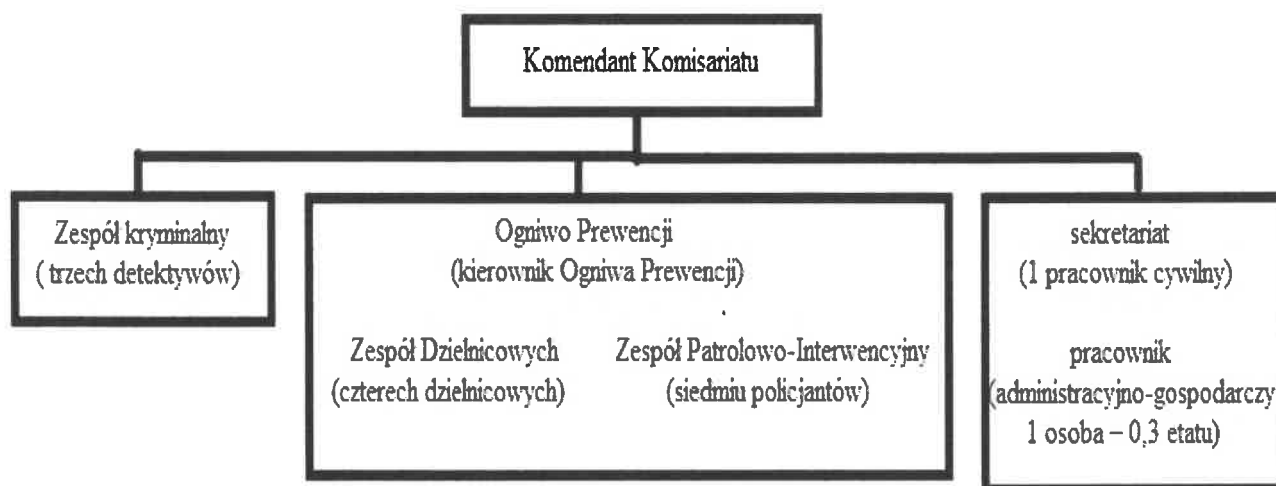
Komendant Komisariatu

Zespół kryminalny
( trzech detektywów)

Ogniwo Prewencji
(kierownik Ogniwa Prewencji)

Zespół Dzielnicowych
(czterech dzielnicowych)

Zespół Patrolowo-Interwencyjny
(siedmiu policjantów)

sekretariat
(1 pracownik cywilny)

pracownik
(administracyjno-gospodarczy
1 osoba – 0,3 etatu)